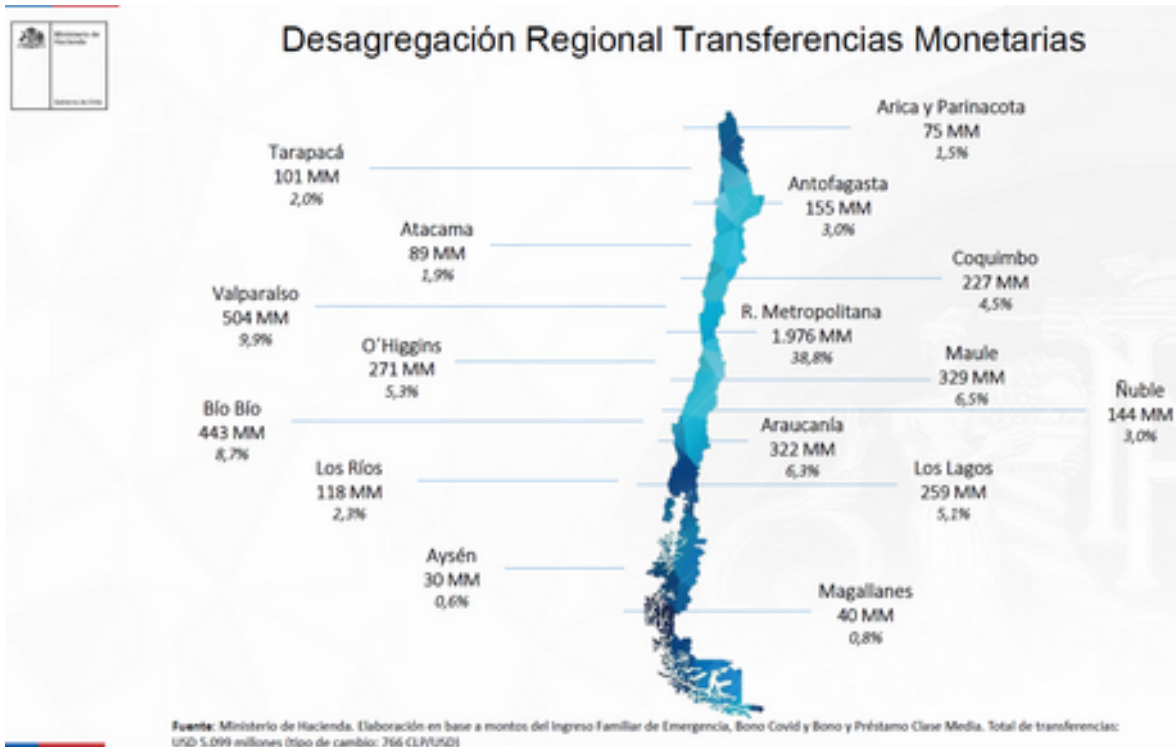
Ministerio de Hacienda

Gobierno de Chile

Desagregación Regional Transferencias Monetarias

Arica y Parinacota
75 MM
1,5%

Tarapacá
101 MM
2,0%

Antofagasta
155 MM
3,0%

Atacama
89 MM
1,9%

Coquimbo
227 MM
4,5%

Valparaíso
504 MM
9,9%

R. Metropolitana
1.976 MM
38,8%

O'Higgins
271 MM
5,3%

Maule
329 MM
6,5%

Ñuble
144 MM
3,0%

Bío Bío
443 MM
8,7%

Araucanía
322 MM
6,3%

Los Ríos
118 MM
2,3%

Los Lagos
259 MM
5,1%

Aysén
30 MM
0,6%

Magallanes
40 MM
0,8%

Fuente: Ministerio de Hacienda. Elaboración en base a montos del Ingreso Familiar de Emergencia, Bono Covid y Bono y Préstamo Clase Media. Total de transferencias: USD 5.099 millones (tipo de cambio: 766 CLP/USD)